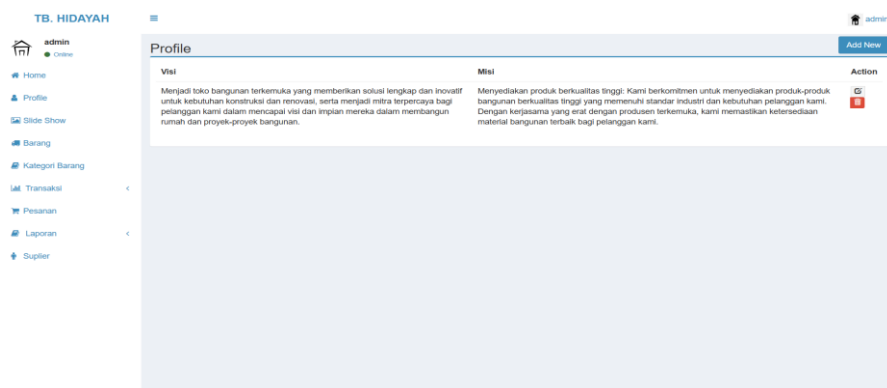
TB. HIDAYAH

admin
Online

Home
Profile
Slide Show
Barang
Kategori Barang
Transaksi
Pesanan
Laporan
Suplier

admin

Profile

Add New

| Visi | Misi | Action |
|---|---|---|
| Menjadi toko bangunan terkemuka yang memberikan solusi lengkap dan inovatif untuk kebutuhan konstruksi dan renovasi, serta menjadi mitra terpercaya bagi pelanggan kami dalam mencapai visi dan impian mereka dalam membangun rumah dan proyek-proyek bangunan. | Menyediakan produk berkualitas tinggi: Kami berkomitmen untuk menyediakan produk-produk bangunan berkualitas tinggi yang memenuhi standar industri dan kebutuhan pelanggan kami. Dengan kerjasama yang erat dengan produsen terkemuka, kami memastikan ketersediaan material bangunan terbaik bagi pelanggan kami. | |